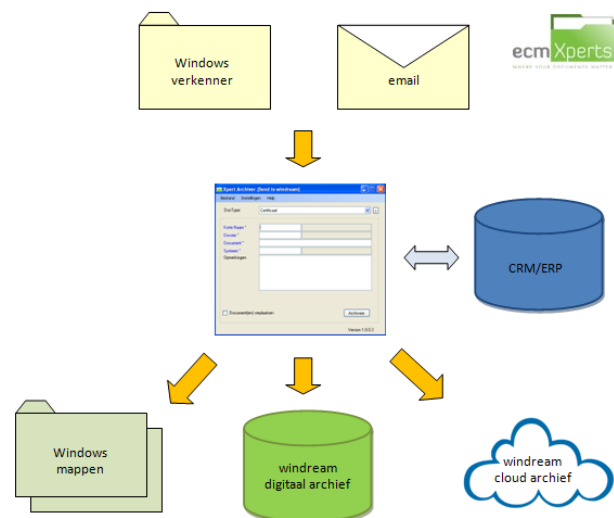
Windows verkenner

email

ecmXperts
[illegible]

Xpert Archiver (Send to windream)
Bestand Instellingen Help

DocType: Certificaat

Kvk Naam *
Dossier *
Document *
Systeem *
Opmerkingen

Document(en) verplaatsen

Archiveer

Versie 1.0.0.3

CRM/ERP

Windows mappen

windream digitaal archief

windream cloud archief